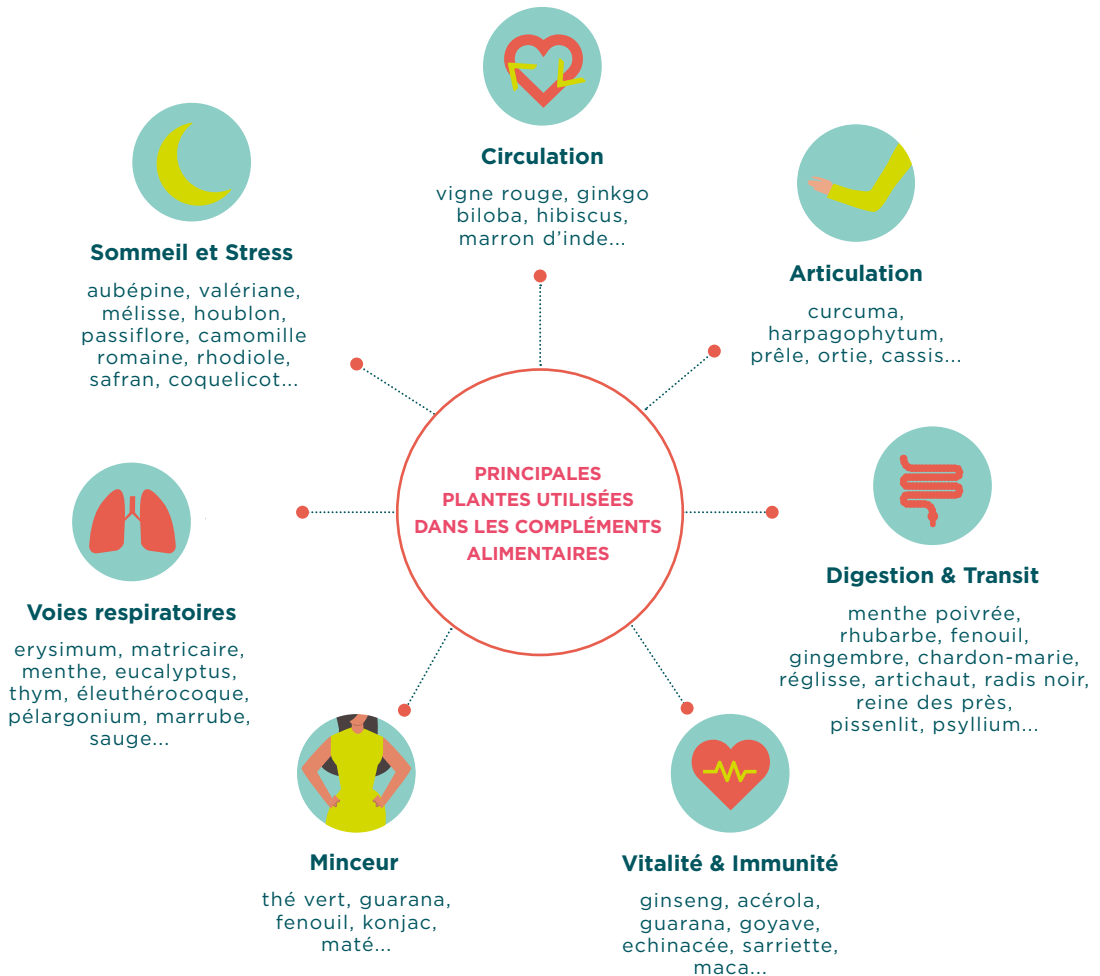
PRINCIPALES PLANTES UTILISÉES DANS LES COMPLÉMENTS ALIMENTAIRES

Circulation

vigne rouge, ginkgo biloba, hibiscus, marron d'inde...

Articulation

curcuma, harpagophytum, prêle, ortie, cassis...

Digestion & Transit

menthe poivrée, rhubarbe, fenouil, gingembre, chardon-marie, réglisse, artichaut, radis noir, reine des près, pissenlit, psyllium...

Vitalité & Immunité

ginseng, acérola, guarana, goyave, echinacée, sarriette, maca...

Minceur

thé vert, guarana, fenouil, konjac, maté...

Voies respiratoires

erysimum, matricaire, menthe, eucalyptus, thym, éleuthérocoque, pélargonium, marrube, sauge...

Sommeil et Stress

aubépine, valériane, mélisse, houblon, passiflore, camomille romaine, rhodiole, safran, coquelicot...